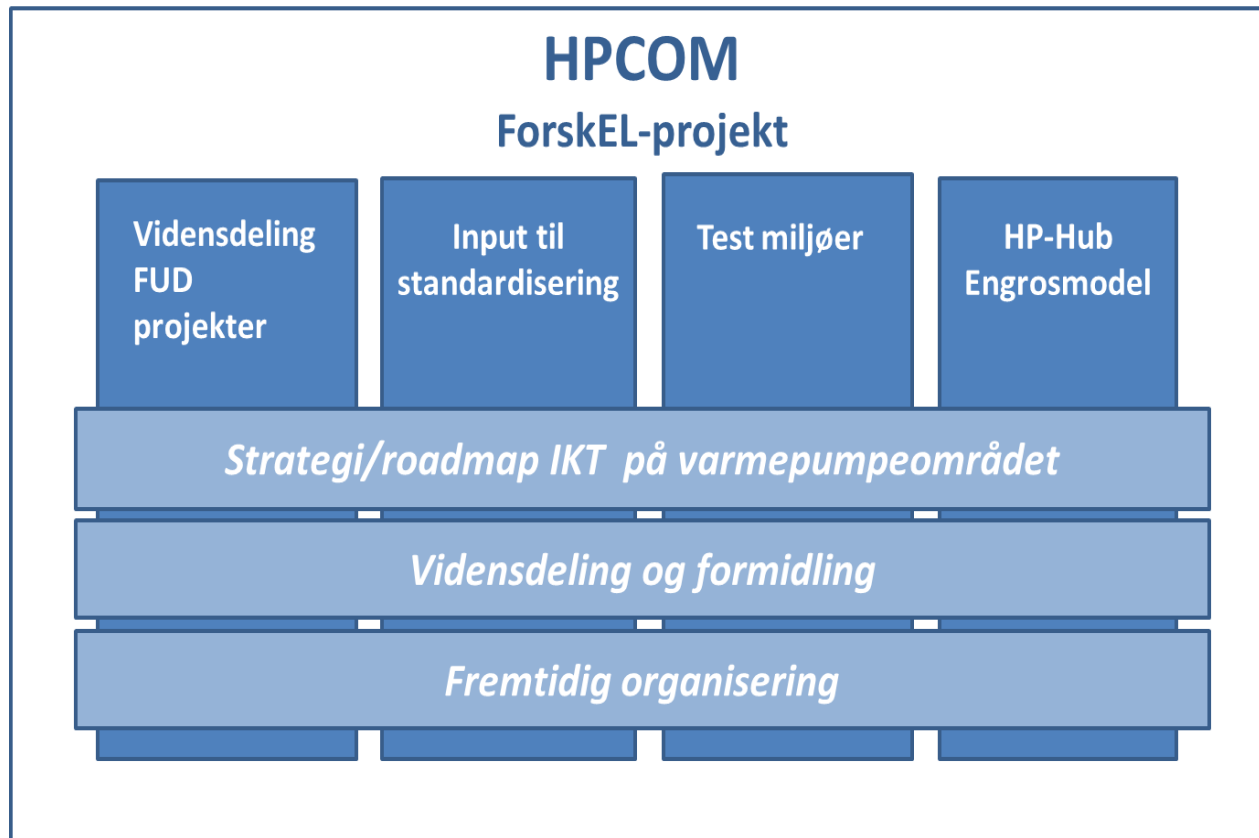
HPCOM

ForskEL-projekt

Vidensdeling FUD projekter

Input til standardisering

Test miljøer

HP-Hub Engrosmodel

Strategi/roadmap IKT på varmepumpeområdet

Vidensdeling og formidling

Fremtidig organisering